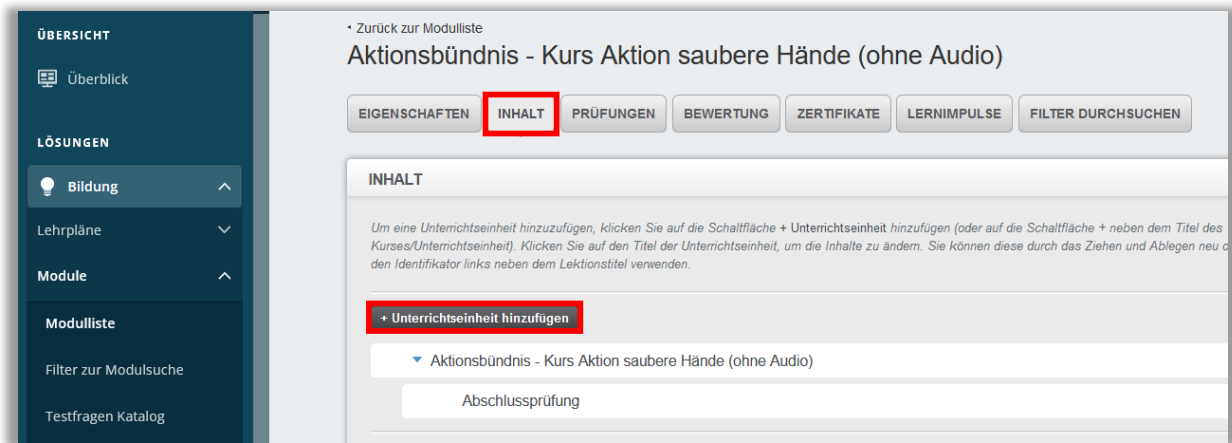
ÜBERSICHT

Überblick

LÖSUNGEN

Bildung

Lehrpläne

Module

Modulliste

Filter zur Modulsuche

Testfragen Katalog

‹ Zurück zur Modulliste

Aktionsbündnis - Kurs Aktion saubere Hände (ohne Audio)

EIGENSCHAFTEN | INHALT | PRÜFUNGEN | BEWERTUNG | ZERTIFIKATE | LERNIMPULSE | FILTER DURCHSUCHEN

INHALT

Um eine Unterrichtseinheit hinzuzufügen, klicken Sie auf die Schaltfläche + Unterrichtseinheit hinzufügen (oder auf die Schaltfläche + neben dem Titel des Kurses/Unterrichtseinheit). Klicken Sie auf den Titel der Unterrichtseinheit, um die Inhalte zu ändern. Sie können diese durch das Ziehen und Ablegen neu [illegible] den Identifikator links neben dem Lektionstitel verwenden.

+ Unterrichtseinheit hinzufügen

Aktionsbündnis - Kurs Aktion saubere Hände (ohne Audio)

Abschlussprüfung